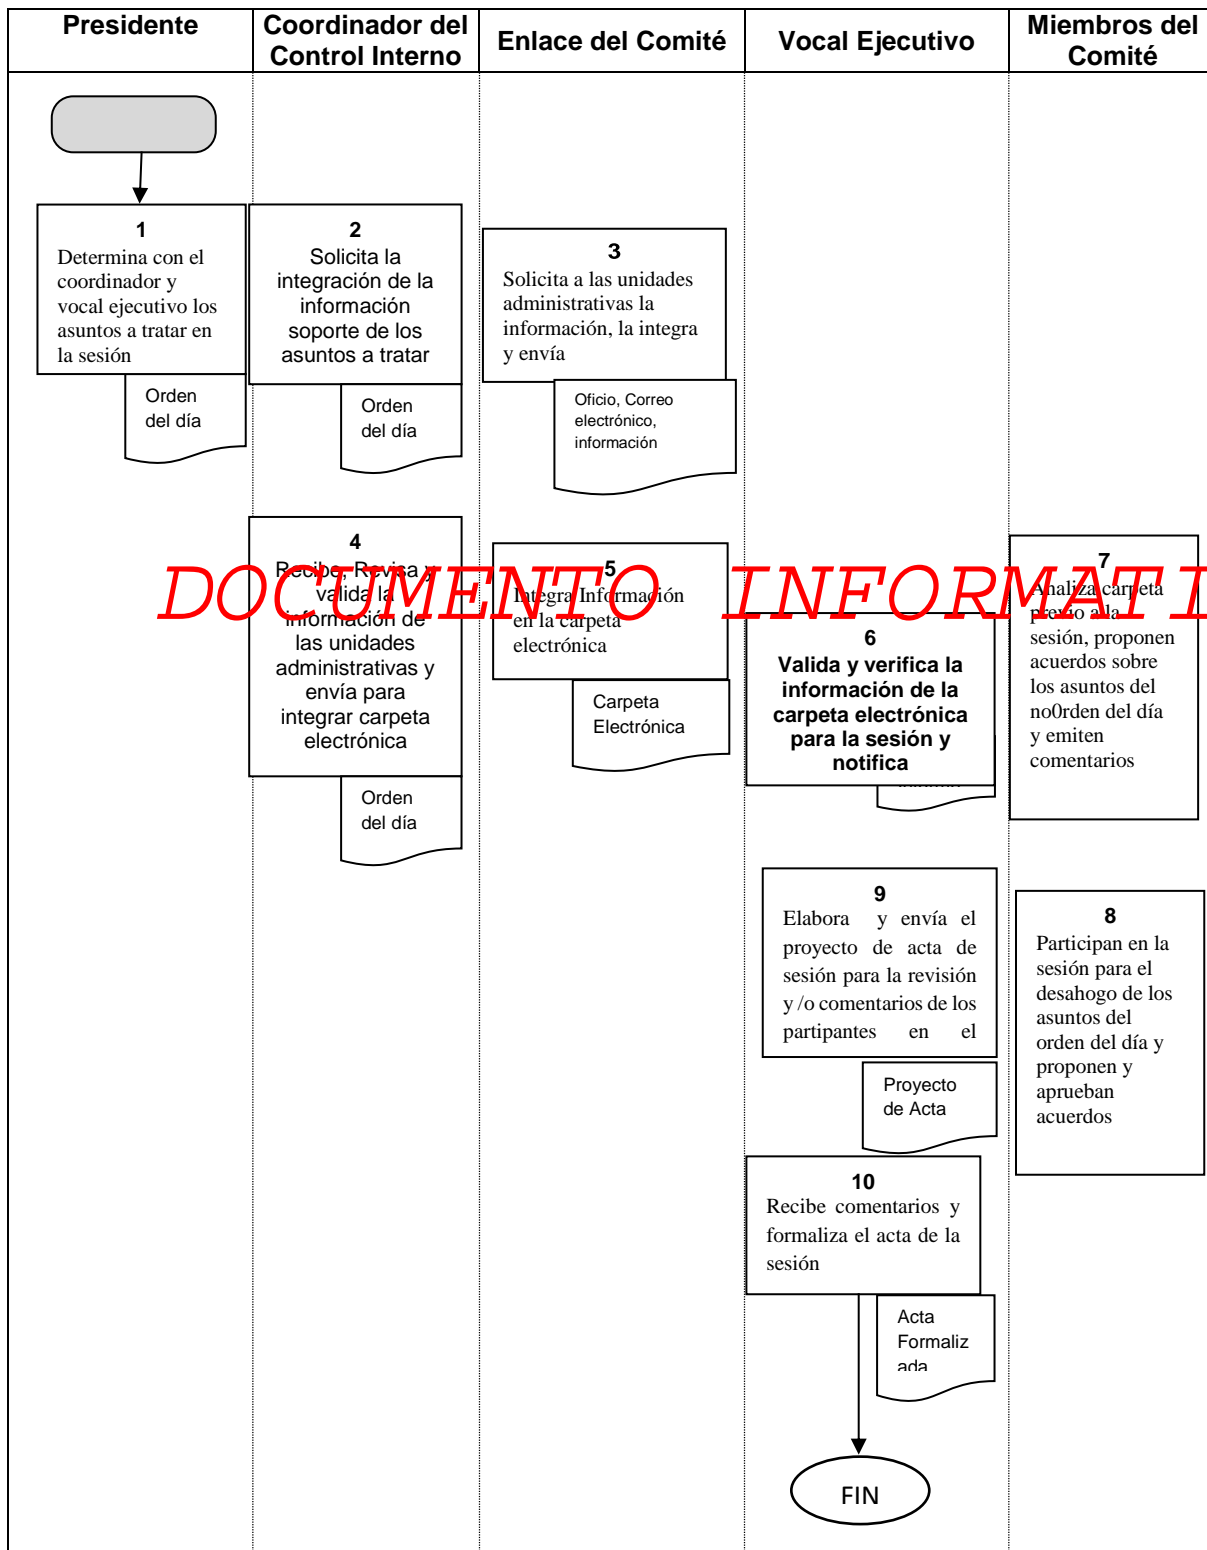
| Presidente | Coordinador del Control Interno | Enlace del Comité | Vocal Ejecutivo | Miembros del Comité |
|---|---|---|---|---|

**1**
Determina con el coordinador y vocal ejecutivo los asuntos a tratar en la sesión

Orden del día

**2**
Solicita la integración de la información soporte de los asuntos a tratar

Orden del día

**3**
Solicita a las unidades administrativas la información, la integra y envía

Oficio, Correo electrónico, información

**4**
Recibe, Revisa y valida la información de las unidades administrativas y envía para integrar carpeta electrónica

Orden del día

**5**
Integra Información en la carpeta electrónica

Carpeta Electrónica

**6**
Valida y verifica la información de la carpeta electrónica para la sesión y notifica

**7**
Analiza carpeta previo a la sesión, proponen acuerdos sobre los asuntos del no0rden del día y emiten comentarios

DOCUMENTO INFORMATI

**9**
Elabora y envía el proyecto de acta de sesión para la revisión y /o comentarios de los partipantes en el

Proyecto de Acta

**8**
Participan en la sesión para el desahogo de los asuntos del orden del día y proponen y aprueban acuerdos

**10**
Recibe comentarios y formaliza el acta de la sesión

Acta Formaliz ada

FIN